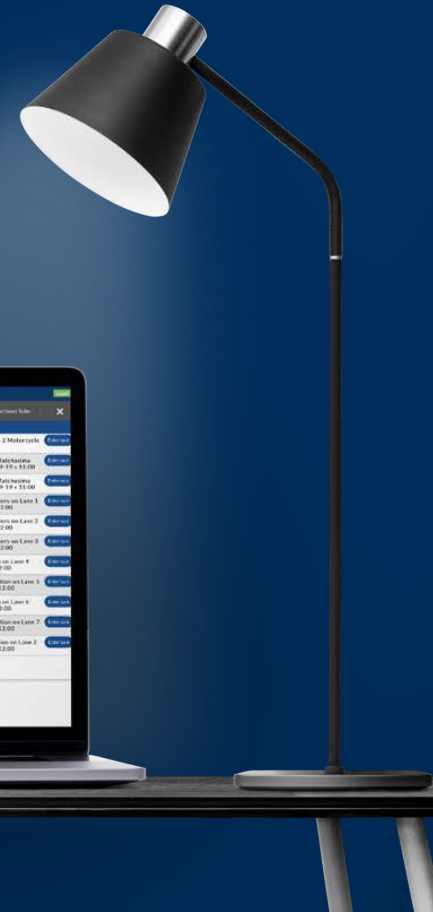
2 Motorcycle
Tatchasima
9-19 • 11:00
Tatchasima
9-19 • 11:00
ers on Lane 1
2:00
ers on Lane 2
2:00
ers on Lane 3
2:00
on Lane 4
2:00
tion on Lane 5
12:00
on Lane 6
2:00
tion on Lane 7
12:00
tion on Lane 2
12:00